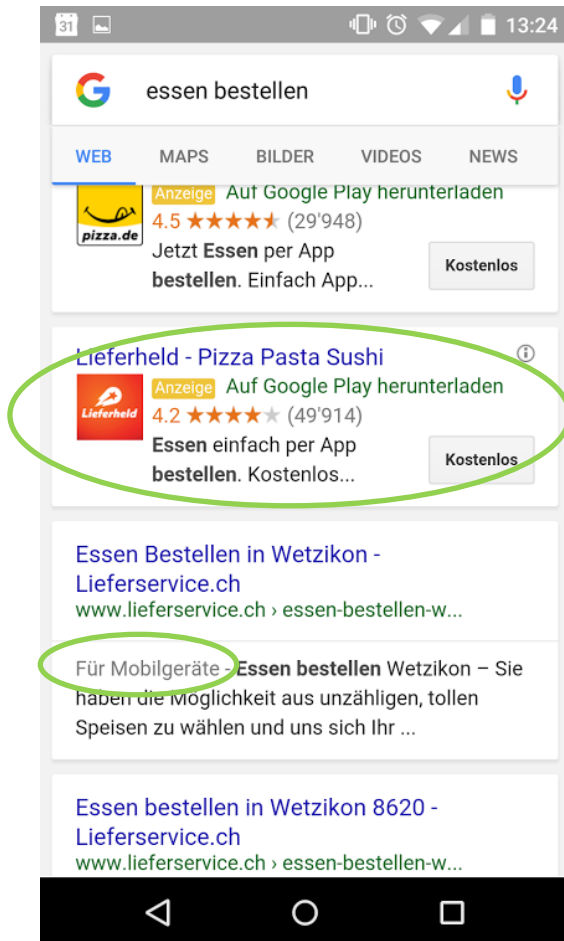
31 13:24

essen bestellen

WEB MAPS BILDER VIDEOS NEWS

pizza.de
Anzeige Auf Google Play herunterladen
4.5 ★★★★★ (29'948)
Jetzt Essen per App bestellen. Einfach App...
Kostenlos

Lieferheld - Pizza Pasta Sushi
Lieferheld
Anzeige Auf Google Play herunterladen
4.2 ★★★★★ (49'914)
Essen einfach per App bestellen. Kostenlos...
Kostenlos

Essen Bestellen in Wetzikon - Lieferservice.ch
www.lieferservice.ch › essen-bestellen-w...

Für Mobilgeräte - Essen bestellen Wetzikon – Sie haben die Möglichkeit aus unzähligen, tollen Speisen zu wählen und uns sich Ihr ...

Essen bestellen in Wetzikon 8620 - Lieferservice.ch
www.lieferservice.ch › essen-bestellen-w...